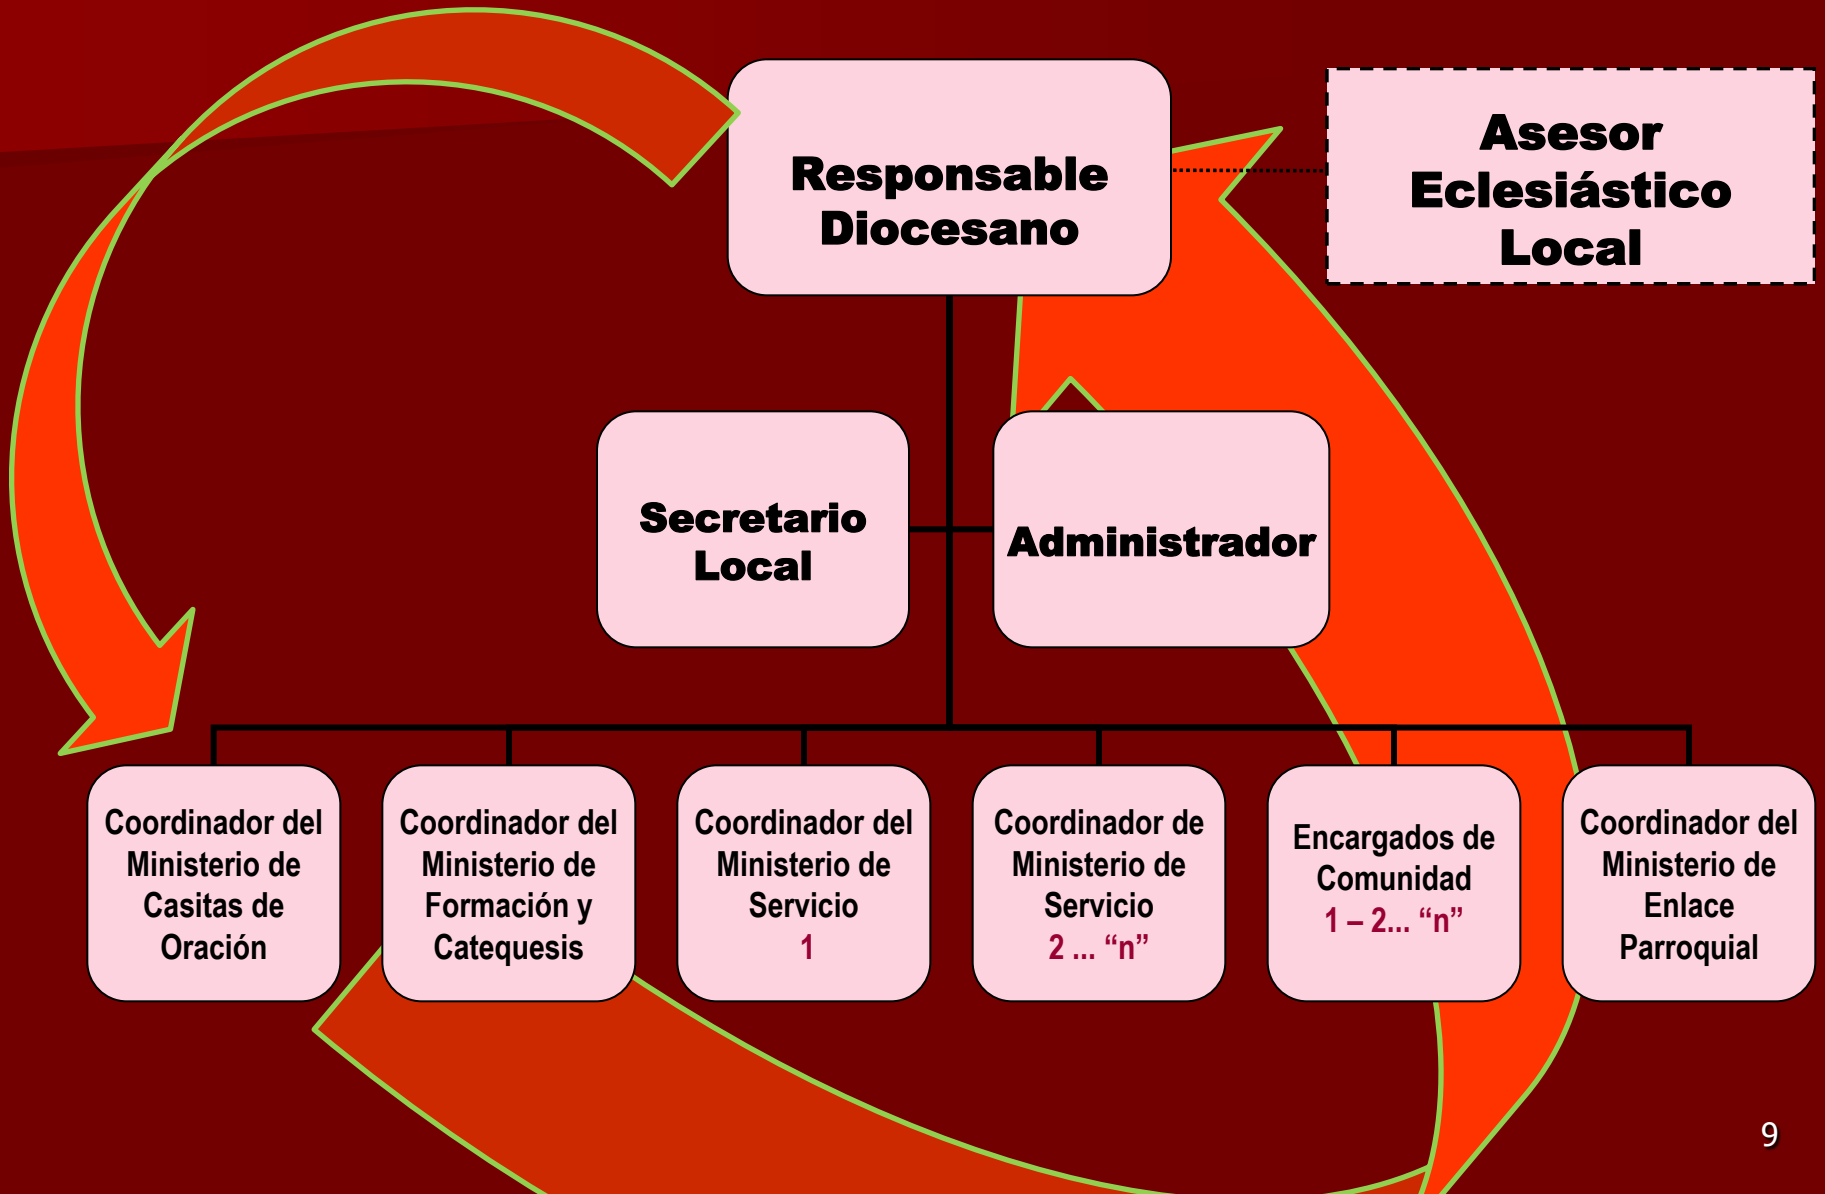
Responsable Diocesano

Asesor Eclesiástico Local

Secretario Local

Administrador

Coordinador del Ministerio de Casitas de Oración

Coordinador del Ministerio de Formación y Catequesis

Coordinador del Ministerio de Servicio 1

Coordinador de Ministerio de Servicio 2 ... “n”

Encargados de Comunidad 1 – 2... “n”

Coordinador del Ministerio de Enlace Parroquial

9